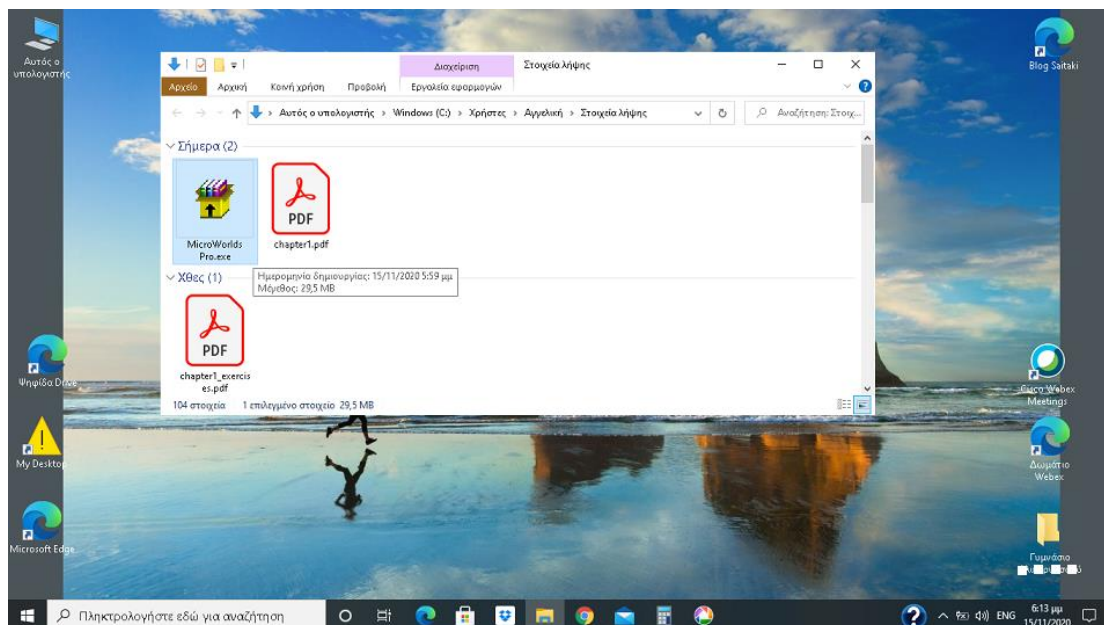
Αυτός ο υπολογιστής

Blog Saitaki

Διαχείριση
Στοιχεία λήψης

Αρχείο
Αρχική
Κοινή χρήση
Προβολή
Εργαλεία εφαρμογών

Αυτός ο υπολογιστής > Windows (C:) > Χρήστες > Αγγελική > Στοιχεία λήψης

Αναζήτηση: Στοιχ...

Σήμερα (2)

MicroWorlds Pro.exe

PDF
chapter1.pdf

Χθες (1)

Ημερομηνία δημιουργίας: 15/11/2020 5:59 μμ
Μέγεθος: 29,5 MB

PDF
chapter1_exercises.pdf

104 στοιχεία   1 επιλεγμένο στοιχείο 29,5 MB

Ψηφίδα Drive

Cisco Webex Meetings

My Desktop

Δωμάτιο Webex

Microsoft Edge

Γυμνάσιο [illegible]

Πληκτρολογήστε εδώ για αναζήτηση

ENG
6:13 μμ
15/11/2020